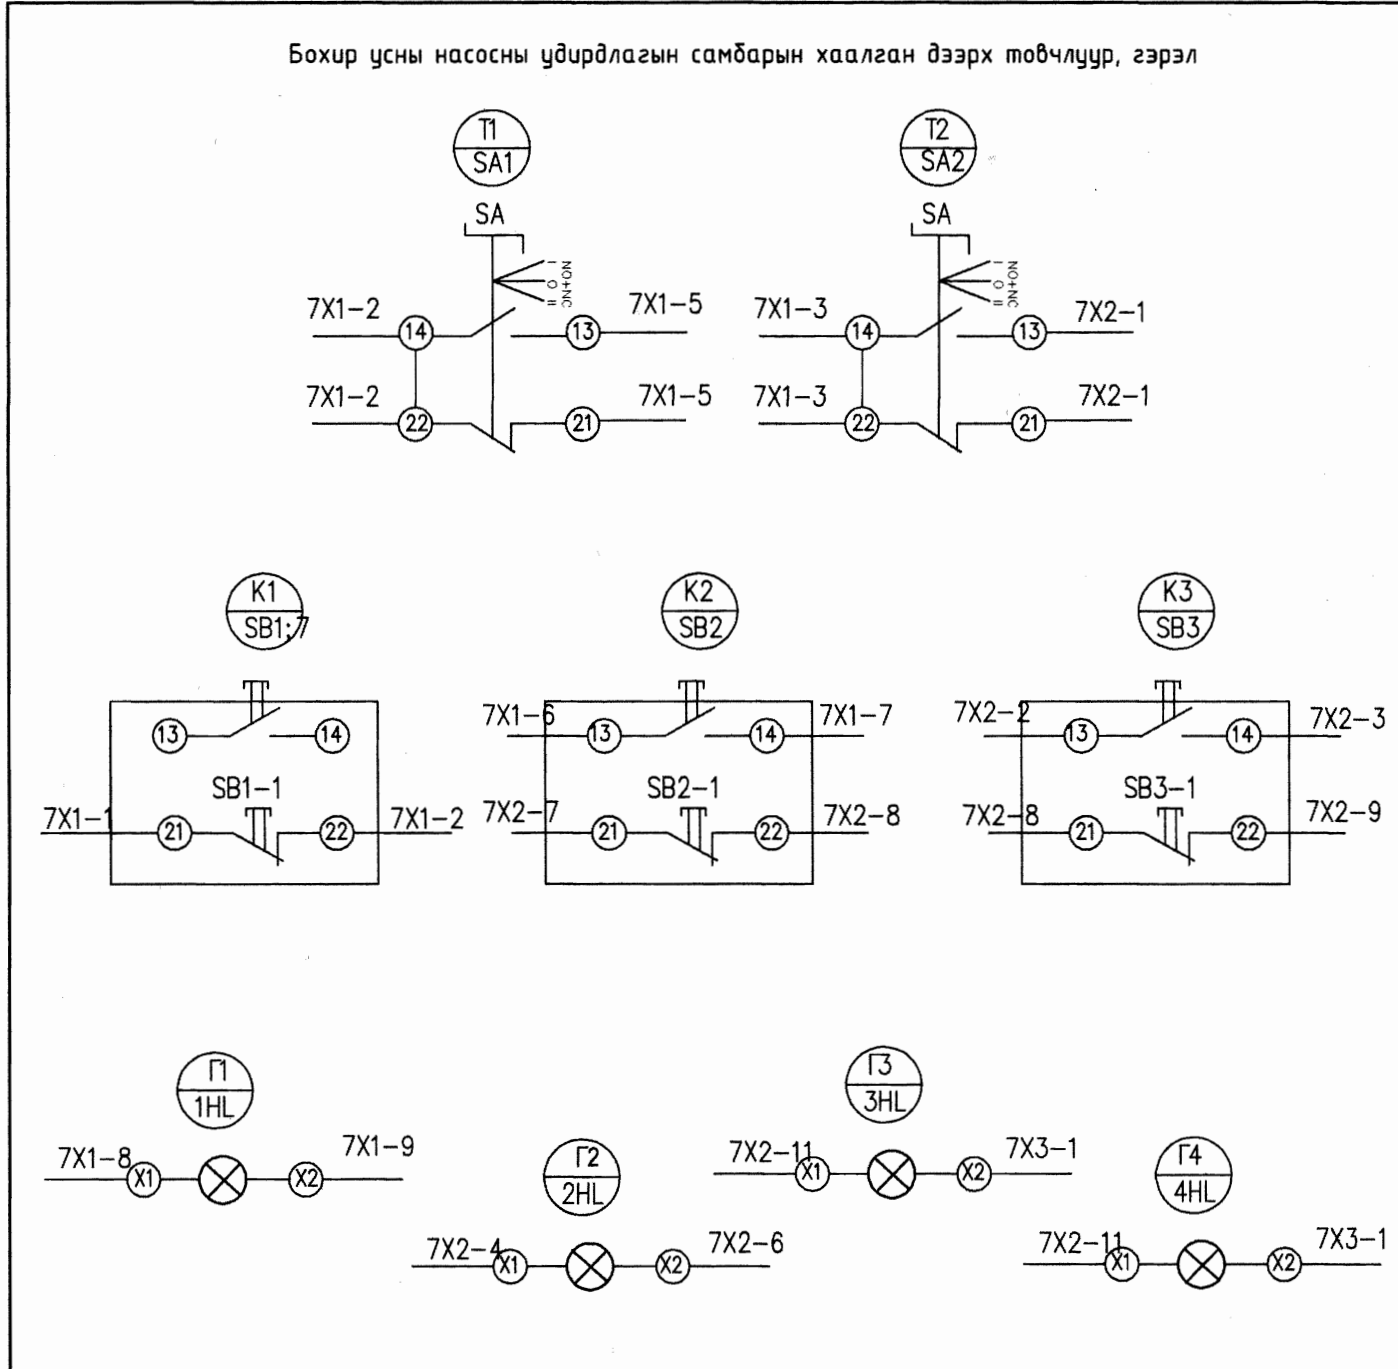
Бохир усны насосны удирдлагын самбарын хаалган дээрх товчлуур, гэрэл

T1
SA1

SA

I
O
II
NO+NC

7X1-2
14
13
7X1-5
7X1-2
22
21
7X1-5

T2
SA2

SA

I
O
II
NO+NC

7X1-3
14
13
7X2-1
7X1-3
22
21
7X2-1

K1
SB1;7

13
14
SB1-1
7X1-1
21
22
7X1-2

K2
SB2

7X1-6
13
14
7X1-7
SB2-1
7X2-7
21
22
7X2-8

K3
SB3

7X2-2
13
14
7X2-3
SB3-1
7X2-8
21
22
7X2-9

Г1
1HL

7X1-8
X1
X2
7X1-9

Г2
2HL

7X2-4
X1
X2
7X2-6

Г3
3HL

7X2-11
X1
X2
7X3-1

Г4
4HL

7X2-11
X1
X2
7X3-1